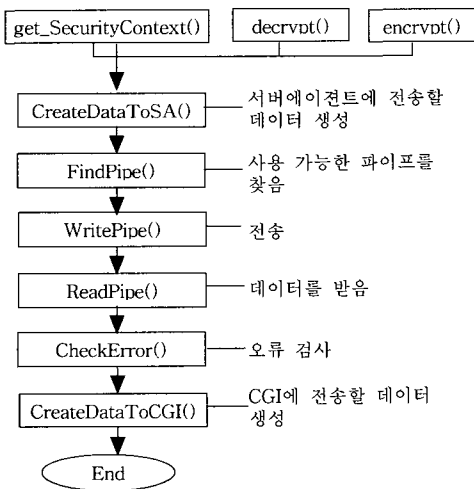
get_SecurityContext()

decrypt()

encrypt()

CreateDataToSA()

서버에이전트에 전송할 데이터 생성

FindPipe()

사용 가능한 파이프를 찾음

WritePipe()

전송

ReadPipe()

데이터를 받음

CheckError()

오류 검사

CreateDataToCGI()

CGI에 전송할 데이터 생성

End